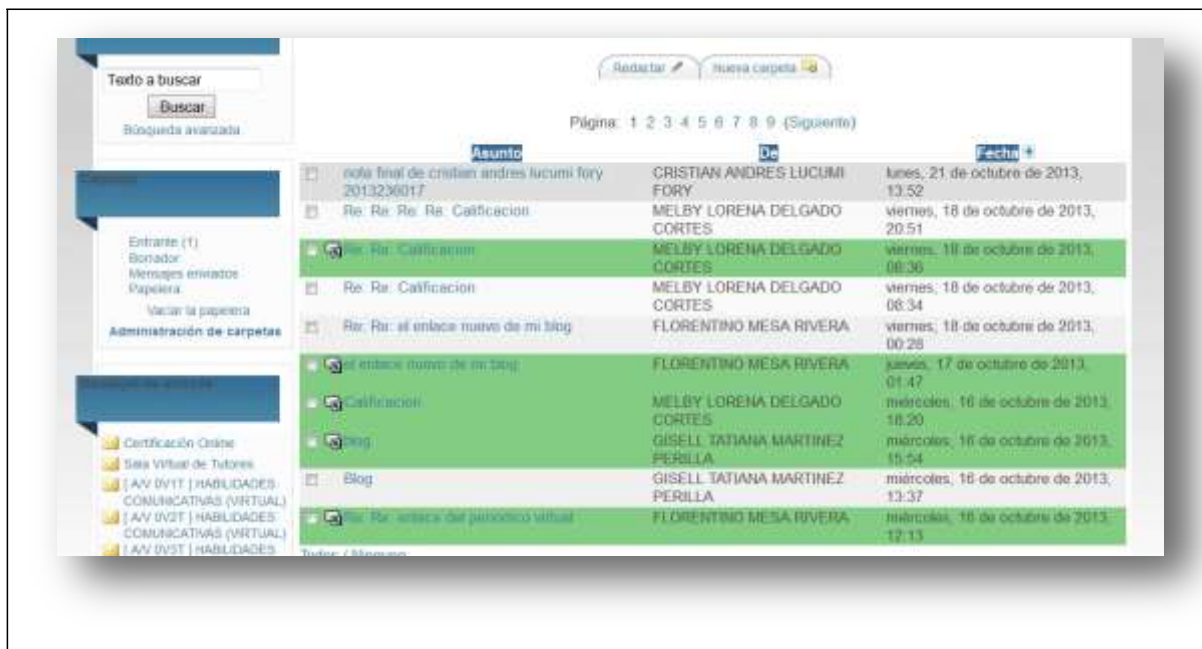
Texto a buscar
Buscar
Búsqueda avanzada

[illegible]

Entrante (1)
Borrador
Mensajes enviados
Papelera
Vaciar la papelera
Administración de carpetas

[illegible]

Certificación Online
Sala Virtual de Tutores
[ A/V 0V1T ] HABILIDADES COMUNICATIVAS (VIRTUAL)
[ A/V 0V2T ] HABILIDADES COMUNICATIVAS (VIRTUAL)
[ A/V 0V5T ] HABILIDADES

Redactar
Nueva carpeta

Página: 1 2 3 4 5 6 7 8 9 (Siguiente)

| | Asunto | De | Fecha |
|---|---|---|---|
| | nota final de cristian andres lucumi fory 2013236017 | CRISTIAN ANDRES LUCUMI FORY | lunes, 21 de octubre de 2013, 13:52 |
| | Re: Re: Re: Re: Calificacion | MELBY LORENA DELGADO CORTES | viernes, 18 de octubre de 2013, 20:51 |
| | Re: Re: Calificacion | MELBY LORENA DELGADO CORTES | viernes, 18 de octubre de 2013, 08:36 |
| | Re: Re: Calificacion | MELBY LORENA DELGADO CORTES | viernes, 18 de octubre de 2013, 08:34 |
| | Re: Re: el enlace nuevo de mi blog | FLORENTINO MESA RIVERA | viernes, 18 de octubre de 2013, 00:28 |
| | el enlace nuevo de mi blog | FLORENTINO MESA RIVERA | jueves, 17 de octubre de 2013, 01:47 |
| | Calificacion | MELBY LORENA DELGADO CORTES | miércoles, 16 de octubre de 2013, 18:20 |
| | Blog | GISELL TATIANA MARTINEZ PERILLA | miércoles, 16 de octubre de 2013, 15:54 |
| | Blog | GISELL TATIANA MARTINEZ PERILLA | miércoles, 16 de octubre de 2013, 13:37 |
| | Re: Re: enlace del periodico virtual | FLORENTINO MESA RIVERA | miércoles, 16 de octubre de 2013, 12:13 |

Todos / Ninguno